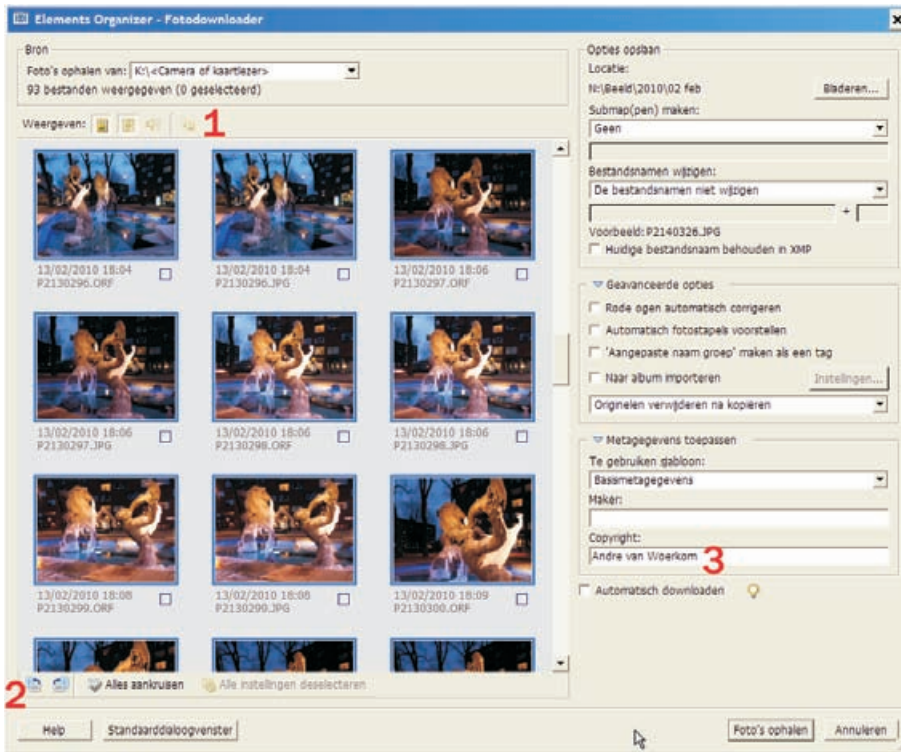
Elements Organizer - Fotodownloader

Bron
Foto's ophalen van: K:\<Camera of kaartlezer>
93 bestanden weergegeven (0 geselecteerd)

Weergeven: 1

13/02/2010 18:04
P2130296.ORF

13/02/2010 18:04
P2130296.JPG

13/02/2010 18:06
P2130297.ORF

13/02/2010 18:06
P2130297.JPG

13/02/2010 18:06
P2130298.ORF

13/02/2010 18:06
P2130298.JPG

13/02/2010 18:08
P2130299.ORF

13/02/2010 18:08
P2130299.JPG

13/02/2010 18:09
P2130300.ORF

2 Alles aankruisen Alle instellingen deselecteren

Opties opslaan
Locatie:
N:\Beeld\2010\02 feb Bladeren...
Submap(pen) maken:
Geen
Bestandsnamen wijzigen:
De bestandsnamen niet wijzigen
+
Voorbeeld: P2140326.JPG
Huidige bestandsnaam behouden in XMP

Geavanceerde opties
Rode ogen automatisch corrigeren
Automatisch fotostapels voorstellen
'Aangepaste naam groep' maken als een tag
Naar album importeren Instellingen...
Originelen verwijderen na kopiëren

Metagegevens toepassen
Te gebruiken sjabloon:
Basismetagegevens
Maker:
Copyright:
Andre van Woerkom 3

Automatisch downloaden

Help Standaarddialoogvenster Foto's ophalen Annuleren